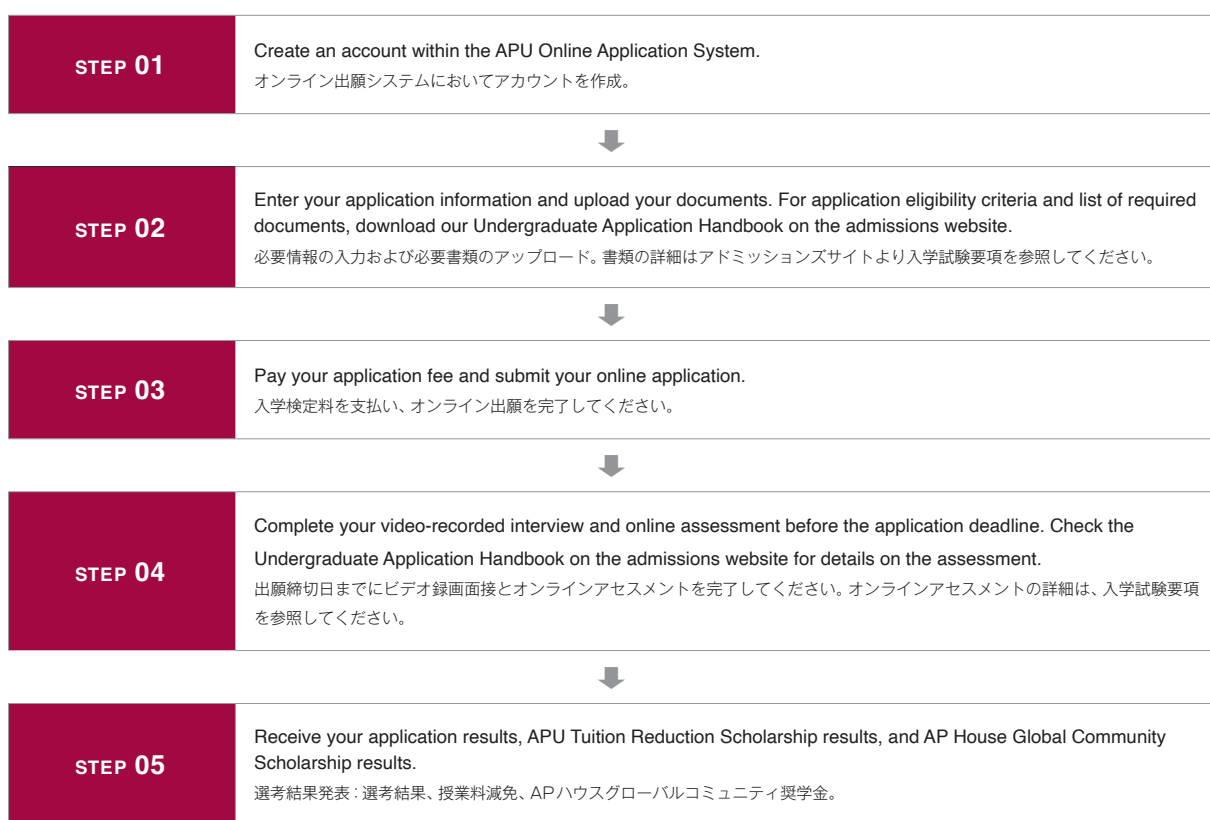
STEP 01

Create an account within the APU Online Application System.
オンライン出願システムにおいてアカウントを作成。

STEP 02

Enter your application information and upload your documents. For application eligibility criteria and list of required documents, download our Undergraduate Application Handbook on the admissions website.
必要情報の入力および必要書類のアップロード。書類の詳細はアドミッションズサイトより入学試験要項を参照してください。

STEP 03

Pay your application fee and submit your online application.
入学検定料を支払い、オンライン出願を完了してください。

STEP 04

Complete your video-recorded interview and online assessment before the application deadline. Check the Undergraduate Application Handbook on the admissions website for details on the assessment.
出願締切日までにビデオ録画面接とオンラインアセスメントを完了してください。オンラインアセスメントの詳細は、入学試験要項を参照してください。

STEP 05

Receive your application results, APU Tuition Reduction Scholarship results, and AP House Global Community Scholarship results.
選考結果発表：選考結果、授業料減免、APハウスグローバルコミュニティ奨学金。